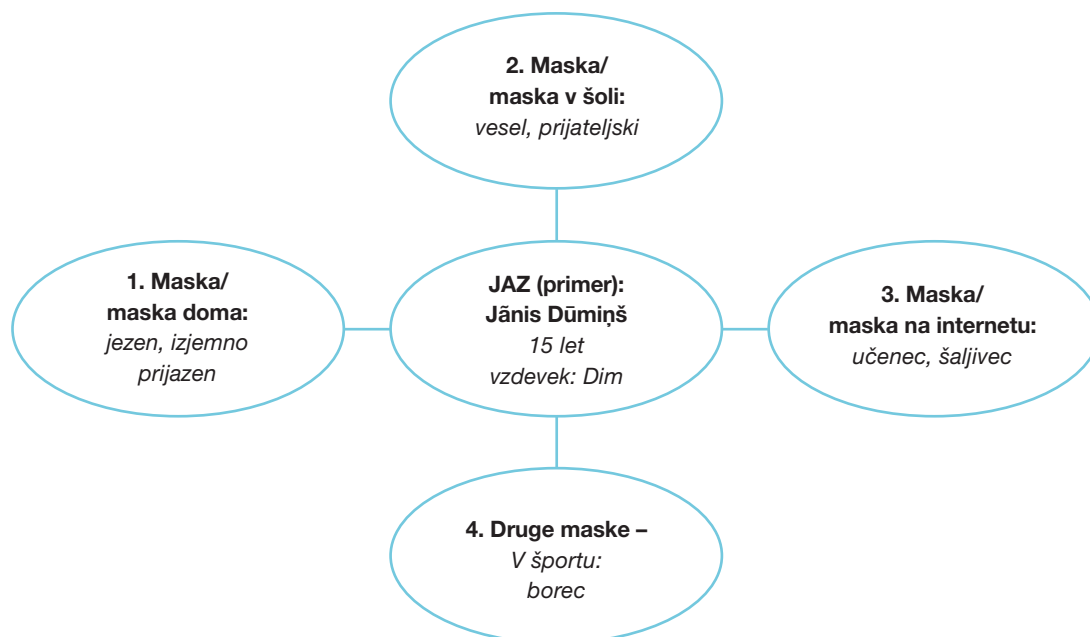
2. Maska/
maska v šoli:
vesel, prijateljski

1. Maska/
maska doma:
jezen, izjemno prijazen

JAZ (primer):
Jãnis Dūmiņš
15 let
vzdevek: Dim

3. Maska/
maska na internetu:
učenec, šaljivec

4. Druge maske –
V športu:
borec